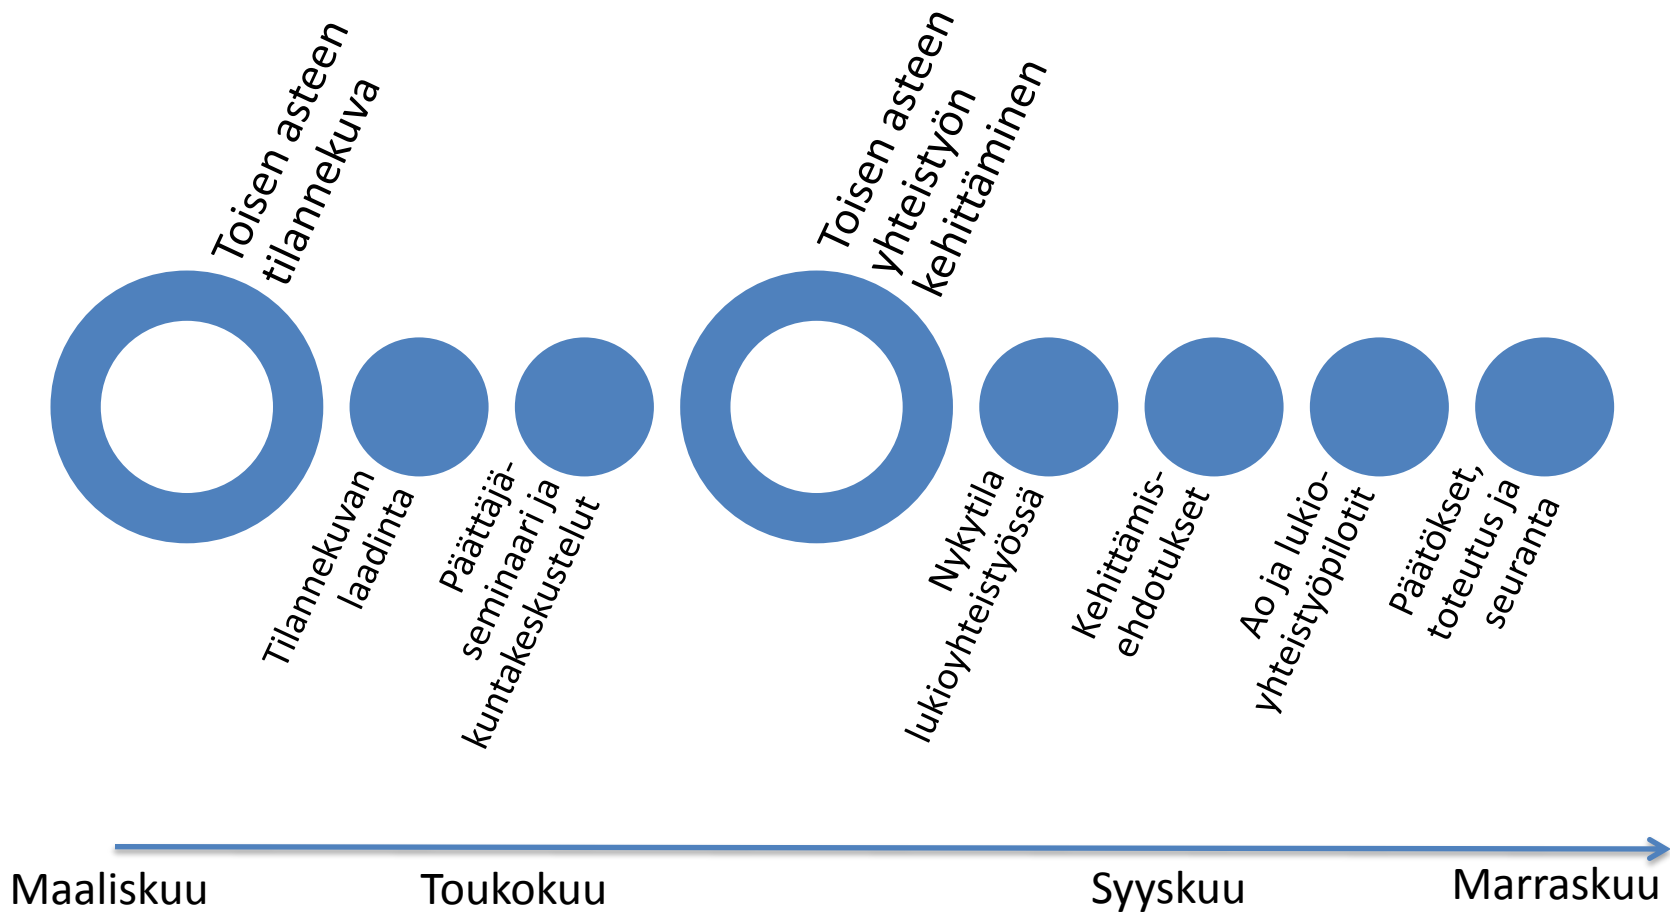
Toisen asteen tilannekuva

Tilannekuvan laadinta

Päättäjä-seminaari ja kuntakeskustelut

Toisen asteen yhteistyön kehittäminen

Nykytila lukioyhteistyössä

Kehittämis-ehdotukset

Ao ja lukio-yhteistyöpilotit

Päätökset, toteutus ja seuranta

Maaliskuu

Toukokuu

Syyskuu

Marraskuu